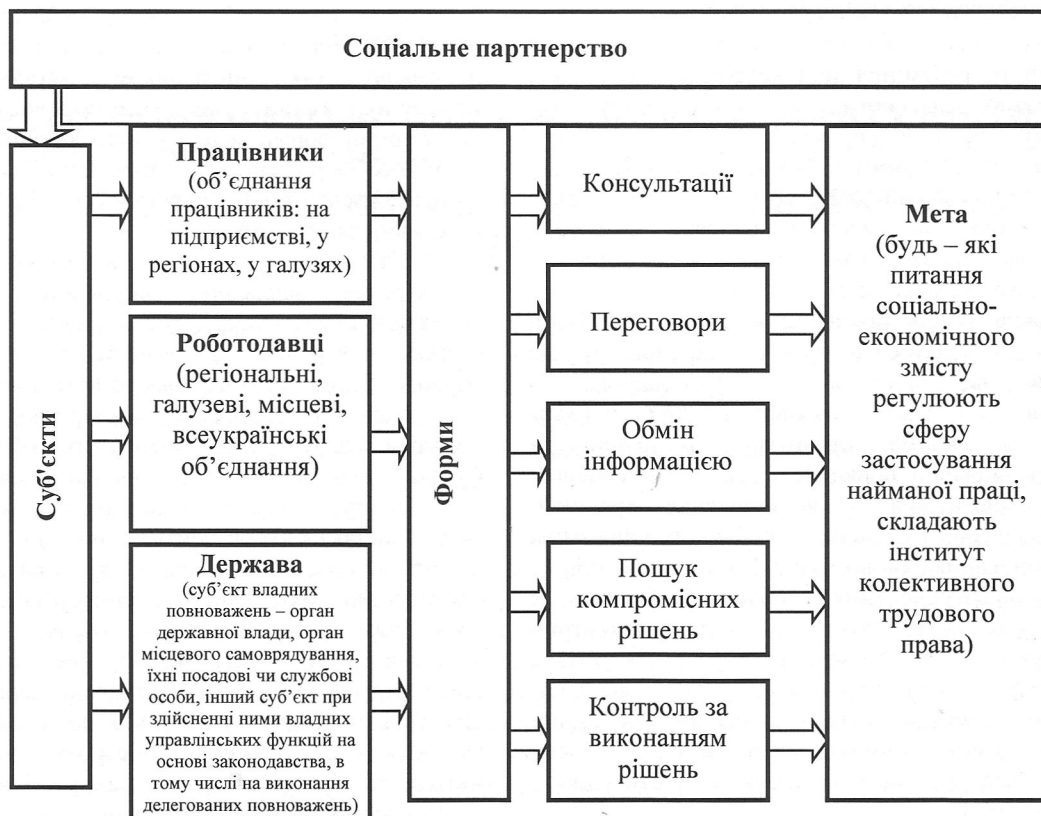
Соціальне партнерство

Суб'єкти

Працівники (об'єднання працівників: на підприємстві, у регіонах, у галузях)

Роботодавці (регіональні, галузеві, місцеві, всеукраїнські об'єднання)

Держава (суб'єкт владних повноважень – орган державної влади, орган місцевого самоврядування, їхні посадові чи службові особи, інший суб'єкт при здійсненні ними владних управлінських функцій на основі законодавства, в тому числі на виконання делегованих повноважень)

Форми

Консультації

Переговори

Обмін інформацією

Пошук компромісних рішень

Контроль за виконанням рішень

Мета (будь – які питання соціально-економічного змісту регулюють сферу застосування найманої праці, складають інститут колективного трудового права)